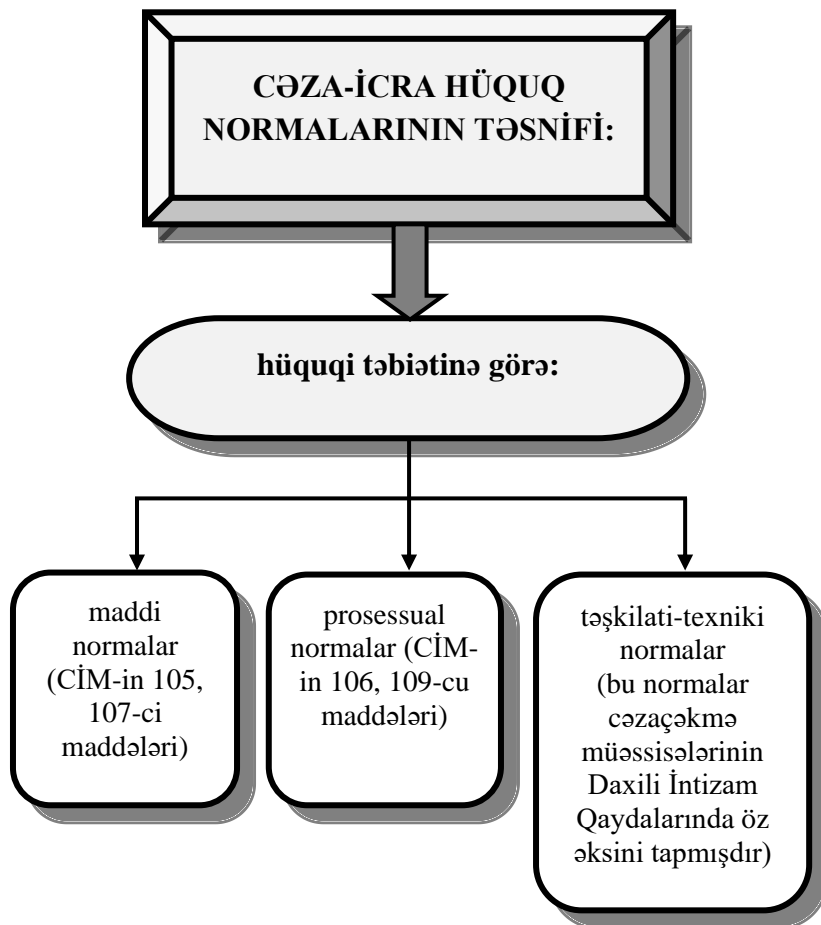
CƏZA-İCRA HÜQUQ NORMALARININ TƏSNİFİ:

hüquqi təbiətinə görə:

maddi normalar (CİM-in 105, 107-ci maddələri)

prosessual normalar (CİM-in 106, 109-cu maddələri)

təşkilati-texniki normalar (bu normalar cəzaçəkmə müəssisələrinin Daxili İntizam Qaydalarında öz əksini tapmışdır)